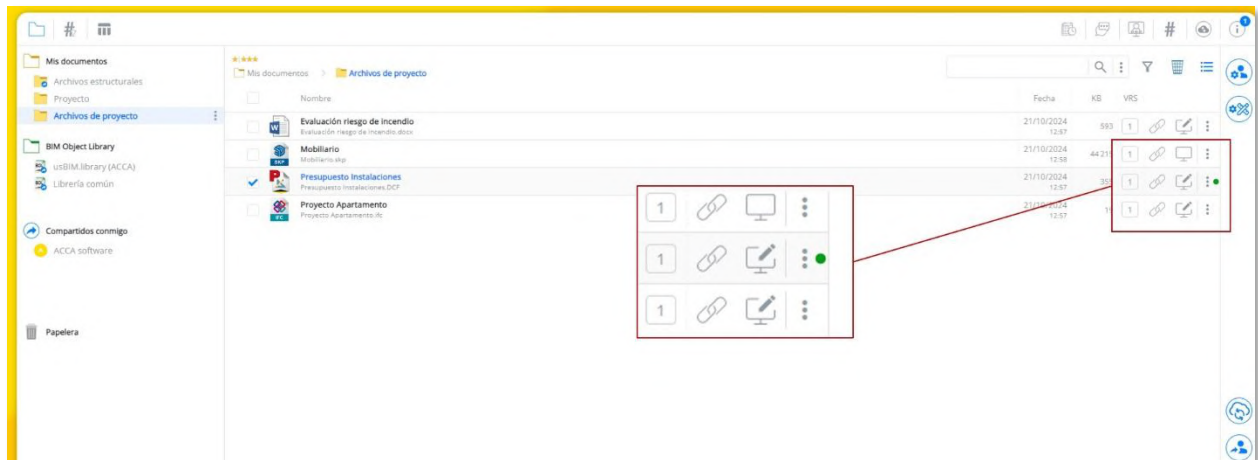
#

Mis documentos
Archivos estructurales
Proyecto
Archivos de proyecto

BIM Object Library
usBIM.library (ACCA)
Librería común

Compartidos conmigo
ACCA software

Papelera

Mis documentos > Archivos de proyecto

| Nombre | Fecha | KB | VRS |
|---|---|---|---|
| Evaluación riesgo de incendio Evaluación riesgo de incendio.docx | 21/10/2024 12:57 | 593 | 1 |
| Mobiliario Mobiliario.skp | 21/10/2024 12:58 | 44 21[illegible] | 1 |
| Presupuesto Instalaciones Presupuesto Instalaciones.DCF | 21/10/2024 12:57 | 35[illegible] | 1 |
| Proyecto Apartamento Proyecto Apartamento.ifc | 21/10/2024 12:57 | 1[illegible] | 1 |

1
1
1